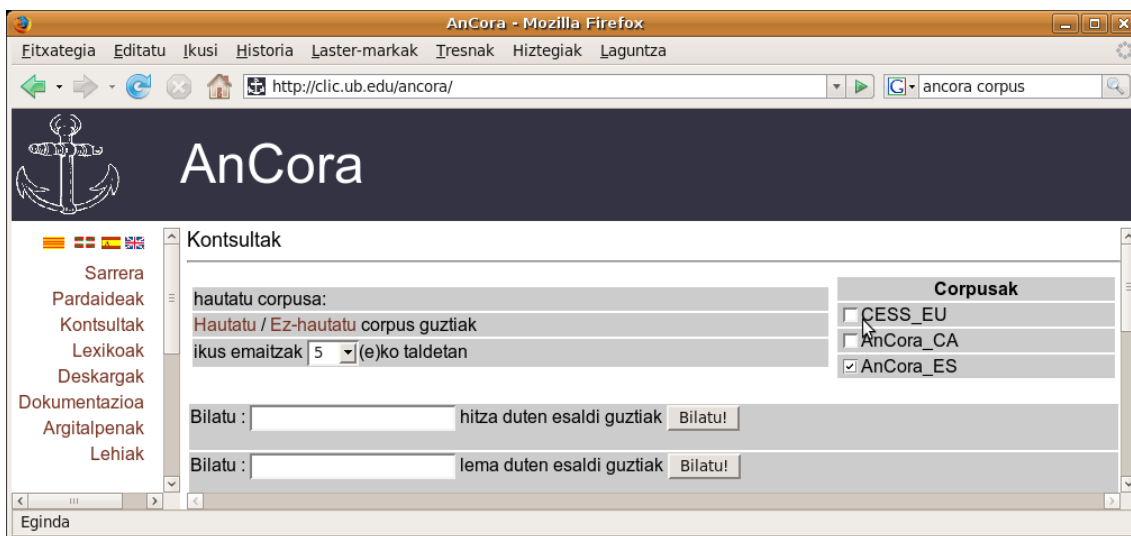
AnCora - Mozilla Firefox

Fitxategia Editatu Ikusi Historia Laster-markak Tresnak Hiztegiak Laguntza

http://clic.ub.edu/ancora/

ancora corpus

AnCora

Sarrera
Pardaideak
Kontsultak
Lexikoak
Deskargak
Dokumentazioa
Argitalpenak
Lehiak

Kontsultak

hautatu corpusa:
Hautatu / Ez-hautatu corpus guztiak
ikus emaitzak 5 (e)ko taldetan

| Corpusak |
|---|
| ☐ CESS_EU |
| ☐ AnCora_CA |
| ☑ AnCora_ES |

Bilatu : hitza duten esaldi guztiak Bilatu!

Bilatu : lema duten esaldi guztiak Bilatu!

Eginda